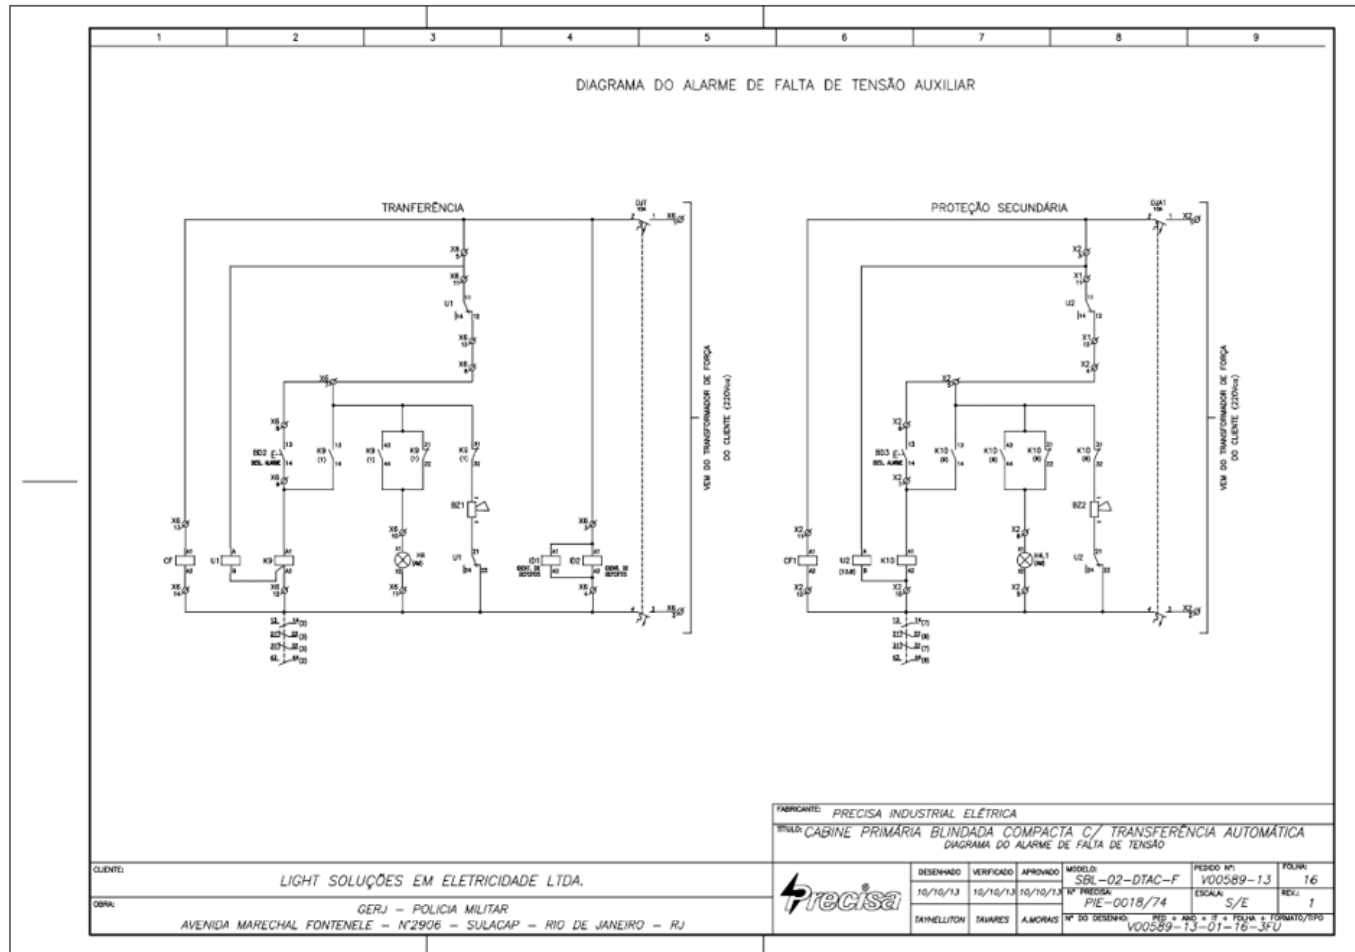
1 2 3 4 5 6 7 8 9

DIAGRAMA DO ALARME DE FALTA DE TENSÃO AUXILIAR

TRANFERÊNCIA

PROTEÇÃO SECUNDÁRIA

DJ1

DJA1

U1

U2

BD2

BD3

K9

K10

BZ1

BZ2

CF

CF1

ID1

ID2

VEM DO TRANSFORMADOR DE FORÇA DO CLIENTE (220Vca)

VEM DO TRANSFORMADOR DE FORÇA DO CLIENTE (220Vca)

FABRICANTE: PRECISA INDUSTRIAL ELÉTRICA

TÍTULO: CABINE PRIMÁRIA BLINDADA COMPACTA C/ TRANSFERÊNCIA AUTOMÁTICA
DIAGRAMA DO ALARME DE FALTA DE TENSÃO

CLIENTE: LIGHT SOLUÇÕES EM ELETRICIDADE LTDA.

OBRA: GERJ – POLICIA MILITAR
AVENIDA MARECHAL FONTENELE – Nº2906 – SULACAP – RIO DE JANEIRO – RJ

Precisa

| DESENHADO | VERIFICADO | APROVADO |
|---|---|---|
| 10/10/13 | 10/10/13 | 10/10/13 |
| TAYNELLITON | TAVARES | A.MORAIS |

MODELO: SBL-02-DTAC-F
PEDIDO Nº: V00589-13
FOLHA: 16
Nº PRECISA: PIE-0018/74
ESCALA: S/E
REV.: 1
Nº DO DESENHO: PED + ANO + IT + FOLHA + FORMATO/TIPO
V00589-13-01-16-3FU